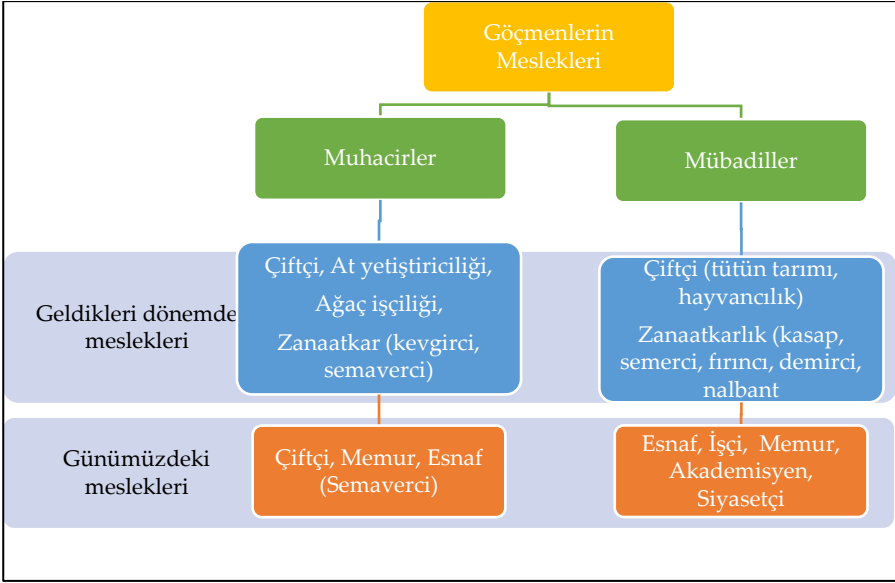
Göçmenlerin Meslekleri

Muhacirler

Mübadiller

Geldikleri dönemde meslekleri

Çiftçi, At yetiştiriciliği,

Ağaç işçiliği,

Zanaatkar (kevgirci, semaverci)

Çiftçi (tütün tarımı, hayvancılık)

Zanaatkarlık (kasap, semerci, fırıncı, demirci, nalbant

Günümüzdeki meslekleri

Çiftçi, Memur, Esnaf (Semaverci)

Esnaf, İşçi, Memur, Akademisyen, Siyasetçi